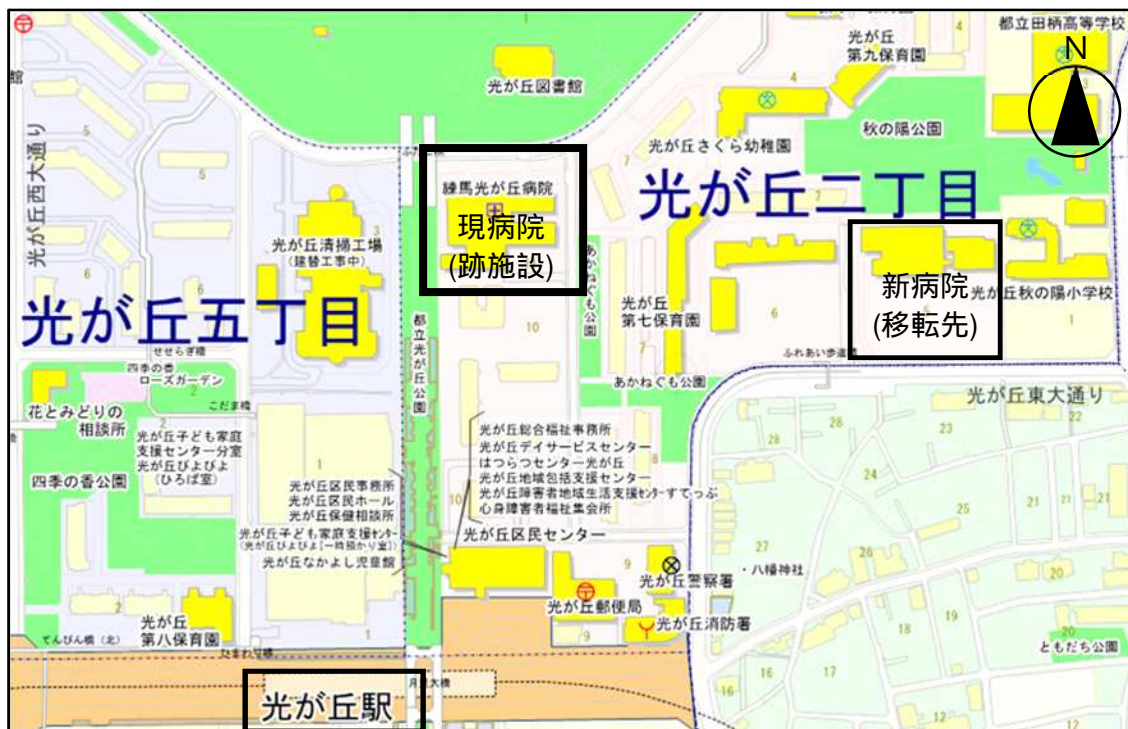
光が丘図書館

都立田柄高等学校

光が丘第九保育園

N

光が丘さくら幼稚園

秋の陽公園

光が丘西大通り

練馬光が丘病院

現病院
(跡施設)

光が丘二丁目

光が丘清掃工場
(建替工事中)

あかねぐも公園

新病院
(移転先)

光が丘秋の陽小学校

光が丘五丁目

光が丘第七保育園

都立光が丘公園

10

6

ふれあい歩道橋

せせらぎ橋

四季の香ローズガーデン

あかねぐも公園

こだま橋

光が丘東大通り

花とみどりの相談所

光が丘子ども家庭支援センター分室
光が丘ぴよぴよ
(ひろば室)

光が丘総合福祉事務所
光が丘デイサービスセンター
はつらつセンター光が丘
光が丘地域包括支援センター
光が丘障害者地域生活支援センターすてっぷ
心身障害者福祉集会所

四季の香公園

光が丘区民事務所
光が丘区民ホール
光が丘保健相談所

光が丘子ども家庭支援センター
(光が丘ぴよぴよ(一時預かり室))

光が丘区民センター

光が丘なかよし児童館

光が丘警察署

八幡神社

光が丘郵便局

光が丘第八保育園

光が丘消防署

てんびん橋(北)

ともだち公園

月見大橋

光が丘駅